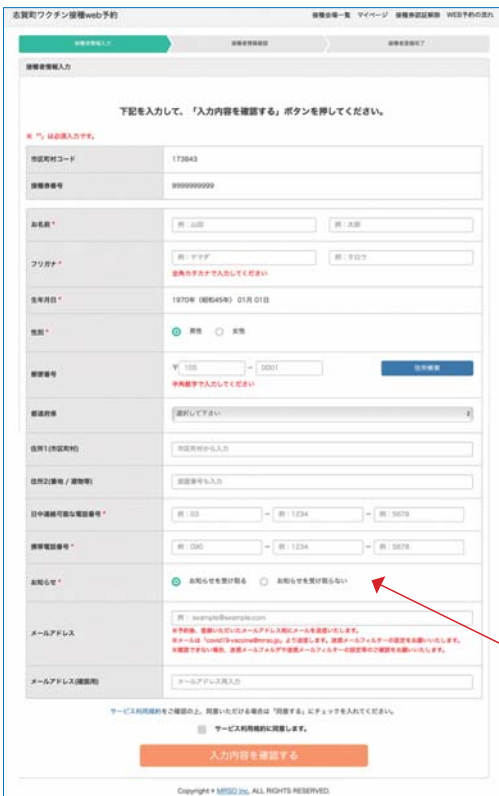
志賀町ワクチン接種web予約

接種会場一覧　マイページ　接種券認証解除　WEB予約の流れ

接種者情報入力　接種者情報確認　接種者登録完了

接種者情報入力

下記を入力して、「入力内容を確認する」ボタンを押してください。

※「*」は必須入力です。

| | |
|---|---|
| 市区町村コード | 173843 |
| 接種券番号 | 9999999999 |

| | |
|---|---|
| お名前* | 例：山田　例：太郎 |
| フリガナ* | 例：ヤマダ　例：タロウ　全角カタカナで入力してください |
| 生年月日* | 1970年（昭和45年）01月 01日 |
| 性別* | 男性　女性 |
| 郵便番号 | 〒 105 - 0001　半角数字で入力してください　住所検索 |
| 都道府県 | 選択して下さい |
| 住所1(市区町村) | 市区町村から入力 |
| 住所2(番地 / 建物等) | 該当番号も入力 |
| 日中連絡可能な電話番号* | 例：03 - 例：1234 - 例：5678 |
| 携帯電話番号* | 例：090 - 例：1234 - 例：5678 |
| お知らせ* | お知らせを受け取る　お知らせを受け取らない |
| メールアドレス | 例：example@example.com　※予約後、登録いただいたメールアドレス宛にメールを送信いたします。※メールは「covid19-vaccine@mrso.jp」より送信します。迷惑メールフィルターの設定をお願いいたします。※確認できない場合、迷惑メールフォルダや迷惑メールフィルターの設定等のご確認をお願いいたします。 |
| メールアドレス(確認用) | メールアドレス再入力 |

サービス利用規約をご確認の上、同意いただける場合は「同意する」にチェックを入れてください。

サービス利用規約に同意します。

入力内容を確認する

Copyright © MRSO Inc. ALL RIGHTS RESERVED.